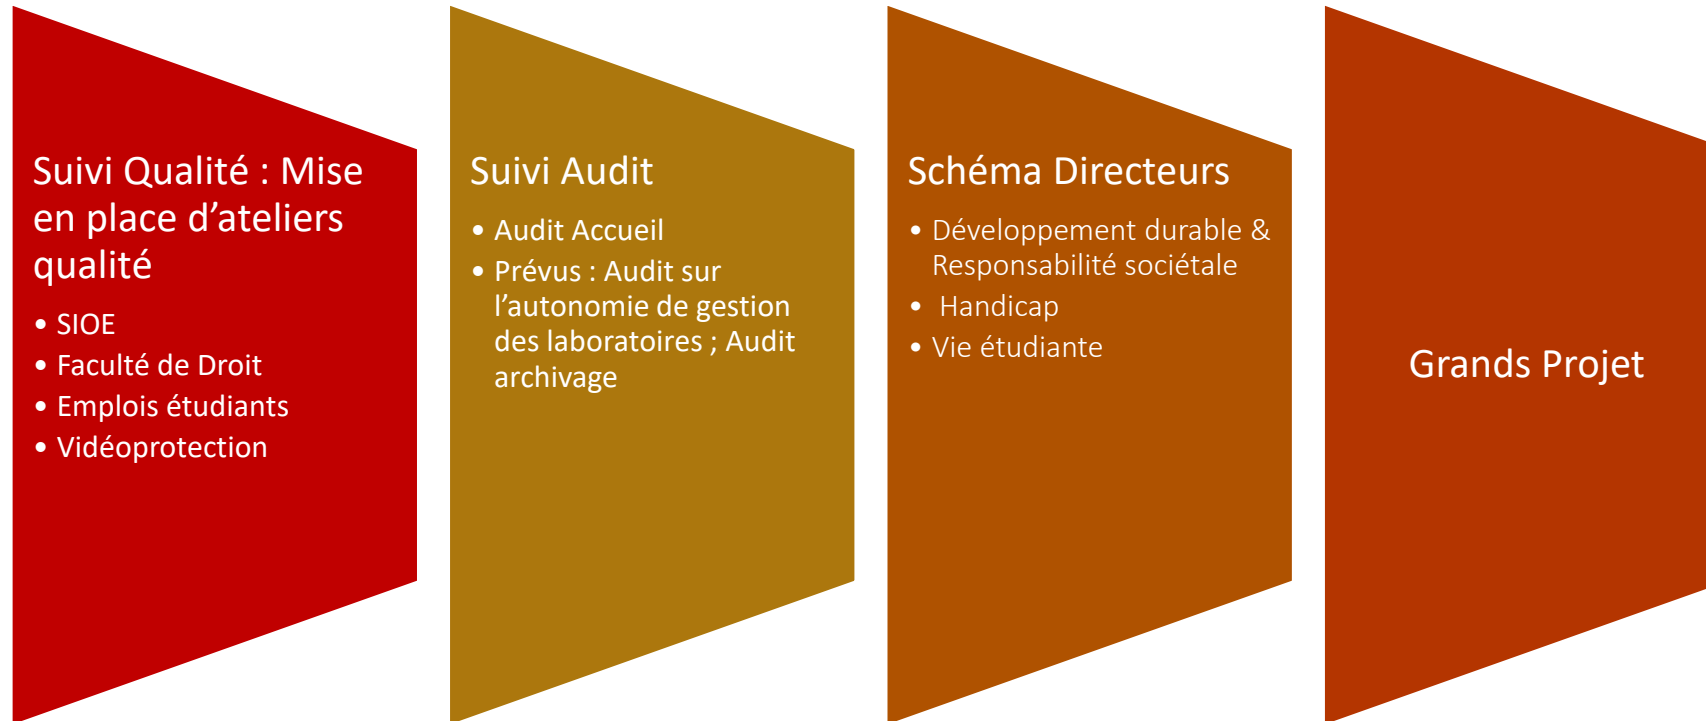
Suivi Qualité : Mise en place d’ateliers qualité

- SIOE
- Faculté de Droit
- Emplois étudiants
- Vidéoprotection

Suivi Audit

- Audit Accueil
- Prévus : Audit sur l’autonomie de gestion des laboratoires ; Audit archivage

Schéma Directeurs

- Développement durable & Responsabilité sociétale
- Handicap
- Vie étudiante

Grands Projet